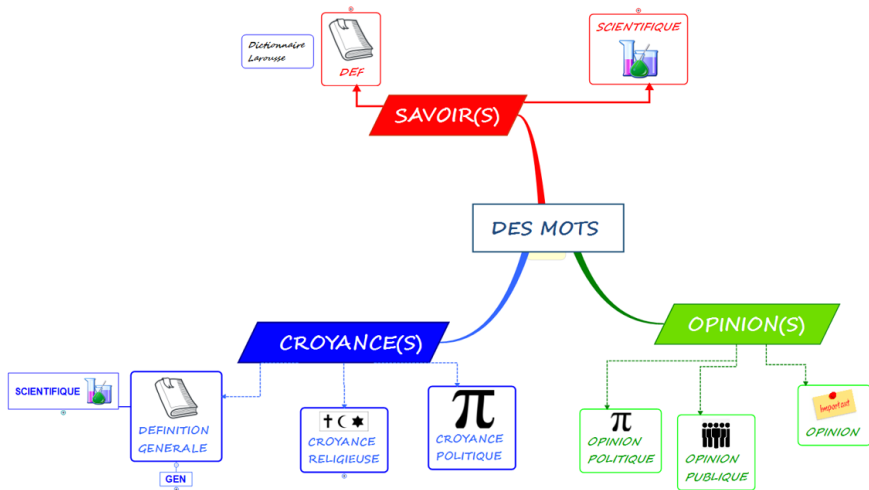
Dictionnaire Larousse

DEF

SCIENTIFIQUE

SAVOIR(S)

DES MOTS

CROYANCE(S)

OPINION(S)

SCIENTIFIQUE

DEFINITION GENERALE

GEN

CROYANCE RELIGIEUSE

π

CROYANCE POLITIQUE

π

OPINION POLITIQUE

OPINION PUBLIQUE

Important

OPINION